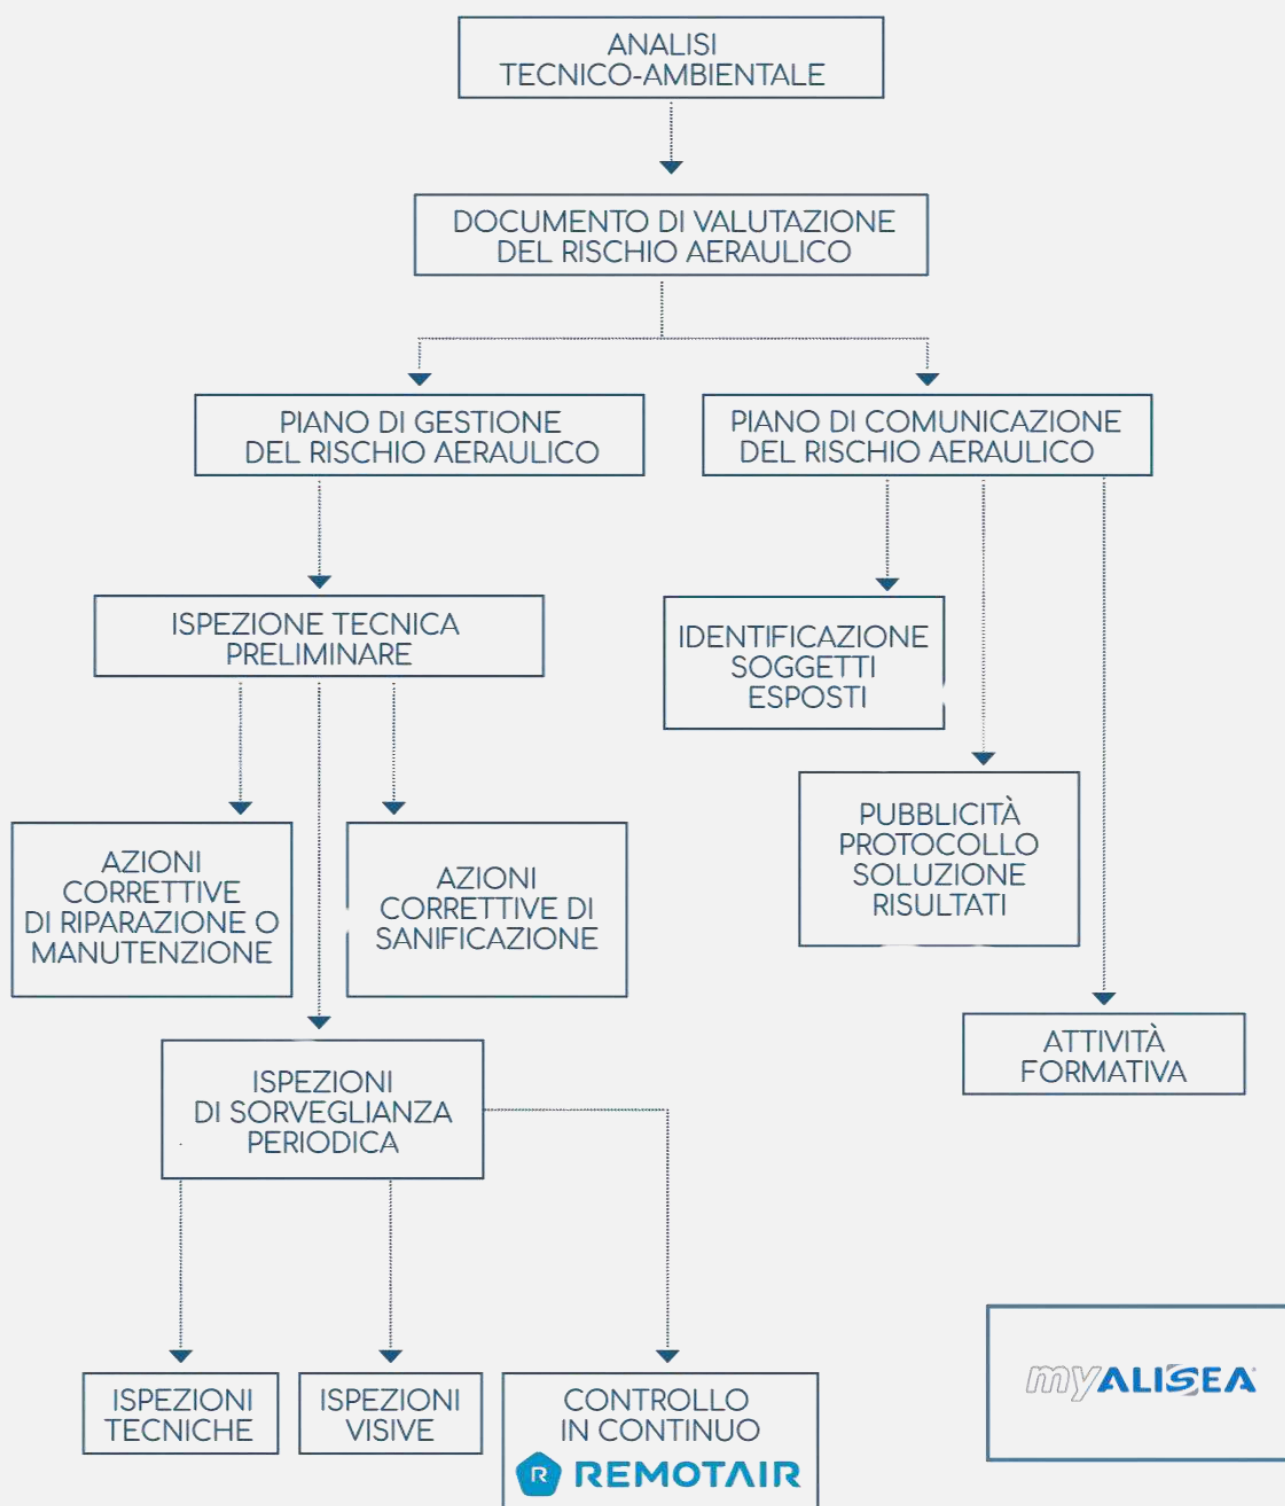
ANALISI
TECNICO-AMBIENTALE

DOCUMENTO DI VALUTAZIONE
DEL RISCHIO AERAULICO

PIANO DI GESTIONE
DEL RISCHIO AERAULICO

PIANO DI COMUNICAZIONE
DEL RISCHIO AERAULICO

ISPEZIONE TECNICA
PRELIMINARE

IDENTIFICAZIONE
SOGGETTI
ESPOSTI

PUBBLICITÀ
PROTOCOLLO
SOLUZIONE
RISULTATI

AZIONI
CORRETTIVE
DI RIPARAZIONE O
MANUTENZIONE

AZIONI
CORRETTIVE DI
SANIFICAZIONE

ATTIVITÀ
FORMATIVA

ISPEZIONI
DI SORVEGLIANZA
PERIODICA

ISPEZIONI
TECNICHE

ISPEZIONI
VISIVE

CONTROLLO
IN CONTINUO
R REMOTAIR

myALISEA